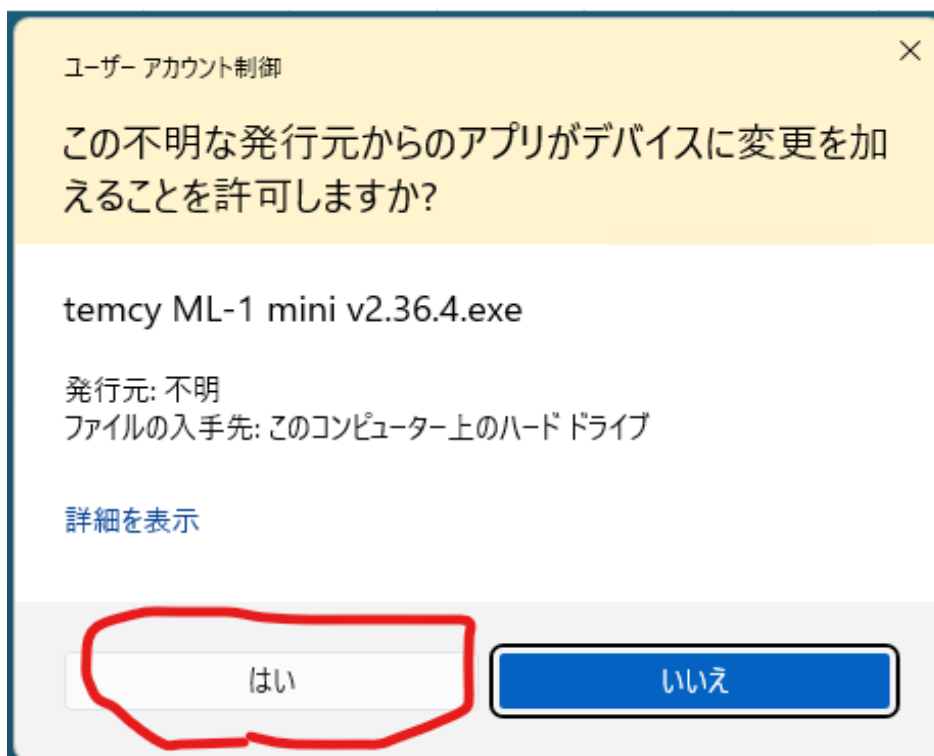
ユーザー アカウント制御

×

この不明な発行元からのアプリがデバイスに変更を加えることを許可しますか?

temcy ML-1 mini v2.36.4.exe

発行元: 不明
ファイルの入手先: このコンピューター上のハード ドライブ

詳細を表示

はい

いいえ